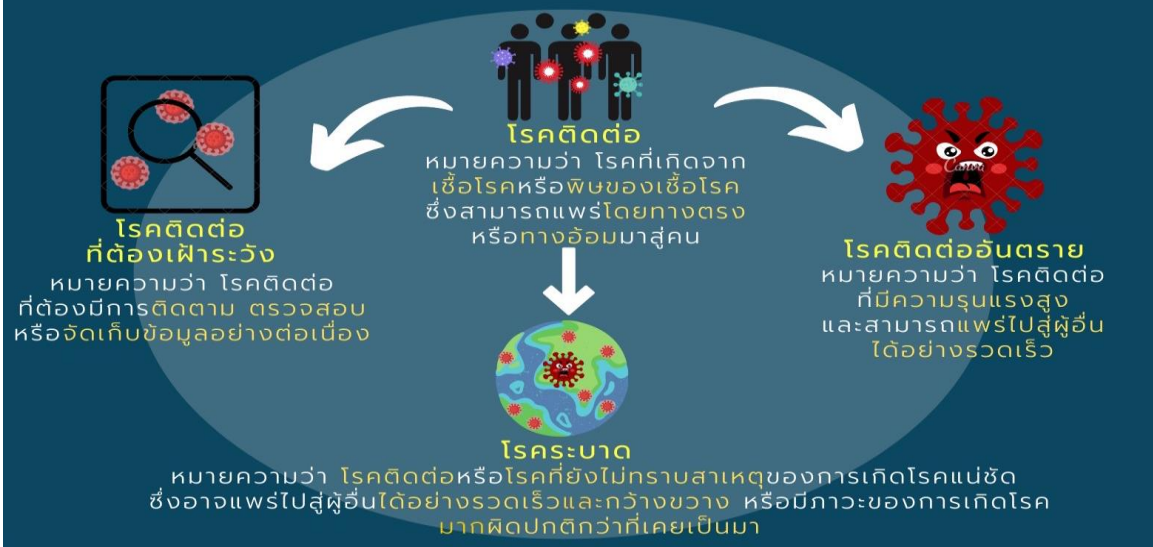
โรคติดต่อ
หมายความว่า โรคที่เกิดจากเชื้อโรคหรือพิษของเชื้อโรค ซึ่งสามารถแพร่โดยทางตรง หรือทางอ้อมมาสู่คน

โรคติดต่อที่ต้องเฝ้าระวัง
หมายความว่า โรคติดต่อที่ต้องมีการติดตาม ตรวจสอบ หรือจัดเก็บข้อมูลอย่างต่อเนื่อง

โรคติดต่ออันตราย
หมายความว่า โรคติดต่อที่มีความรุนแรงสูง และสามารถแพร่ไปสู่ผู้อื่นได้อย่างรวดเร็ว

โรคระบาด
หมายความว่า โรคติดต่อหรือโรคที่ยังไม่ทราบสาเหตุของการเกิดโรคแน่ชัด ซึ่งอาจแพร่ไปสู่ผู้อื่นได้อย่างรวดเร็วและกว้างขวาง หรือมีภาวะของการเกิดโรคมากผิดปกติกว่าที่เคยเป็นมา